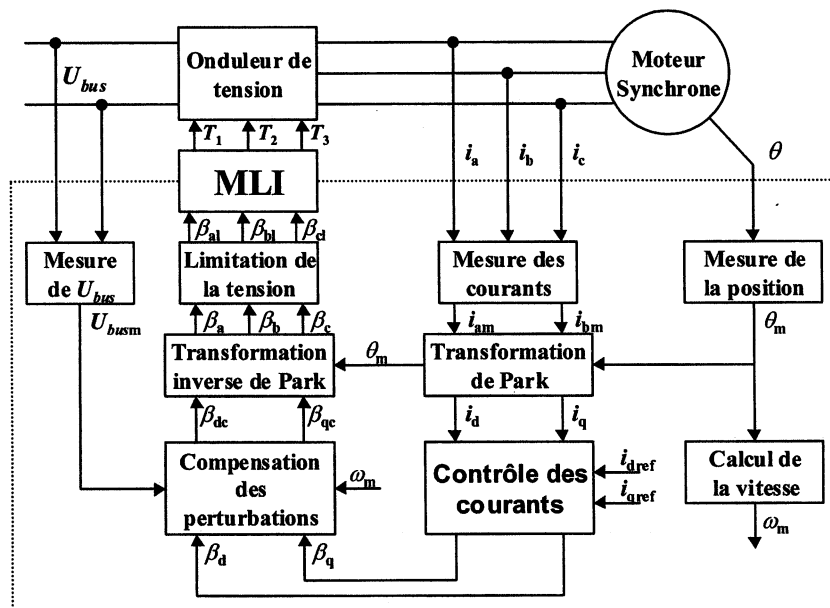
Onduleur de tension

Moteur Synchrone

$U_{bus}$

$T_1$ $T_2$ $T_3$

MLI

$i_a$ $i_b$ $i_c$

$\theta$

$\beta_{al}$ $\beta_{bl}$ $\beta_{cl}$

Mesure de $U_{bus}$

Limitation de la tension

Mesure des courants

Mesure de la position

$U_{busm}$

$\beta_a$ $\beta_b$ $\beta_c$

$i_{am}$ $i_{bm}$

$\theta_m$

Transformation inverse de Park

$\theta_m$

Transformation de Park

$\beta_{dc}$ $\beta_{qc}$

$i_d$ $i_q$

Compensation des perturbations

$\omega_m$

Contrôle des courants

$i_{dref}$

$i_{qref}$

Calcul de la vitesse

$\omega_m$

$\beta_d$ $\beta_q$